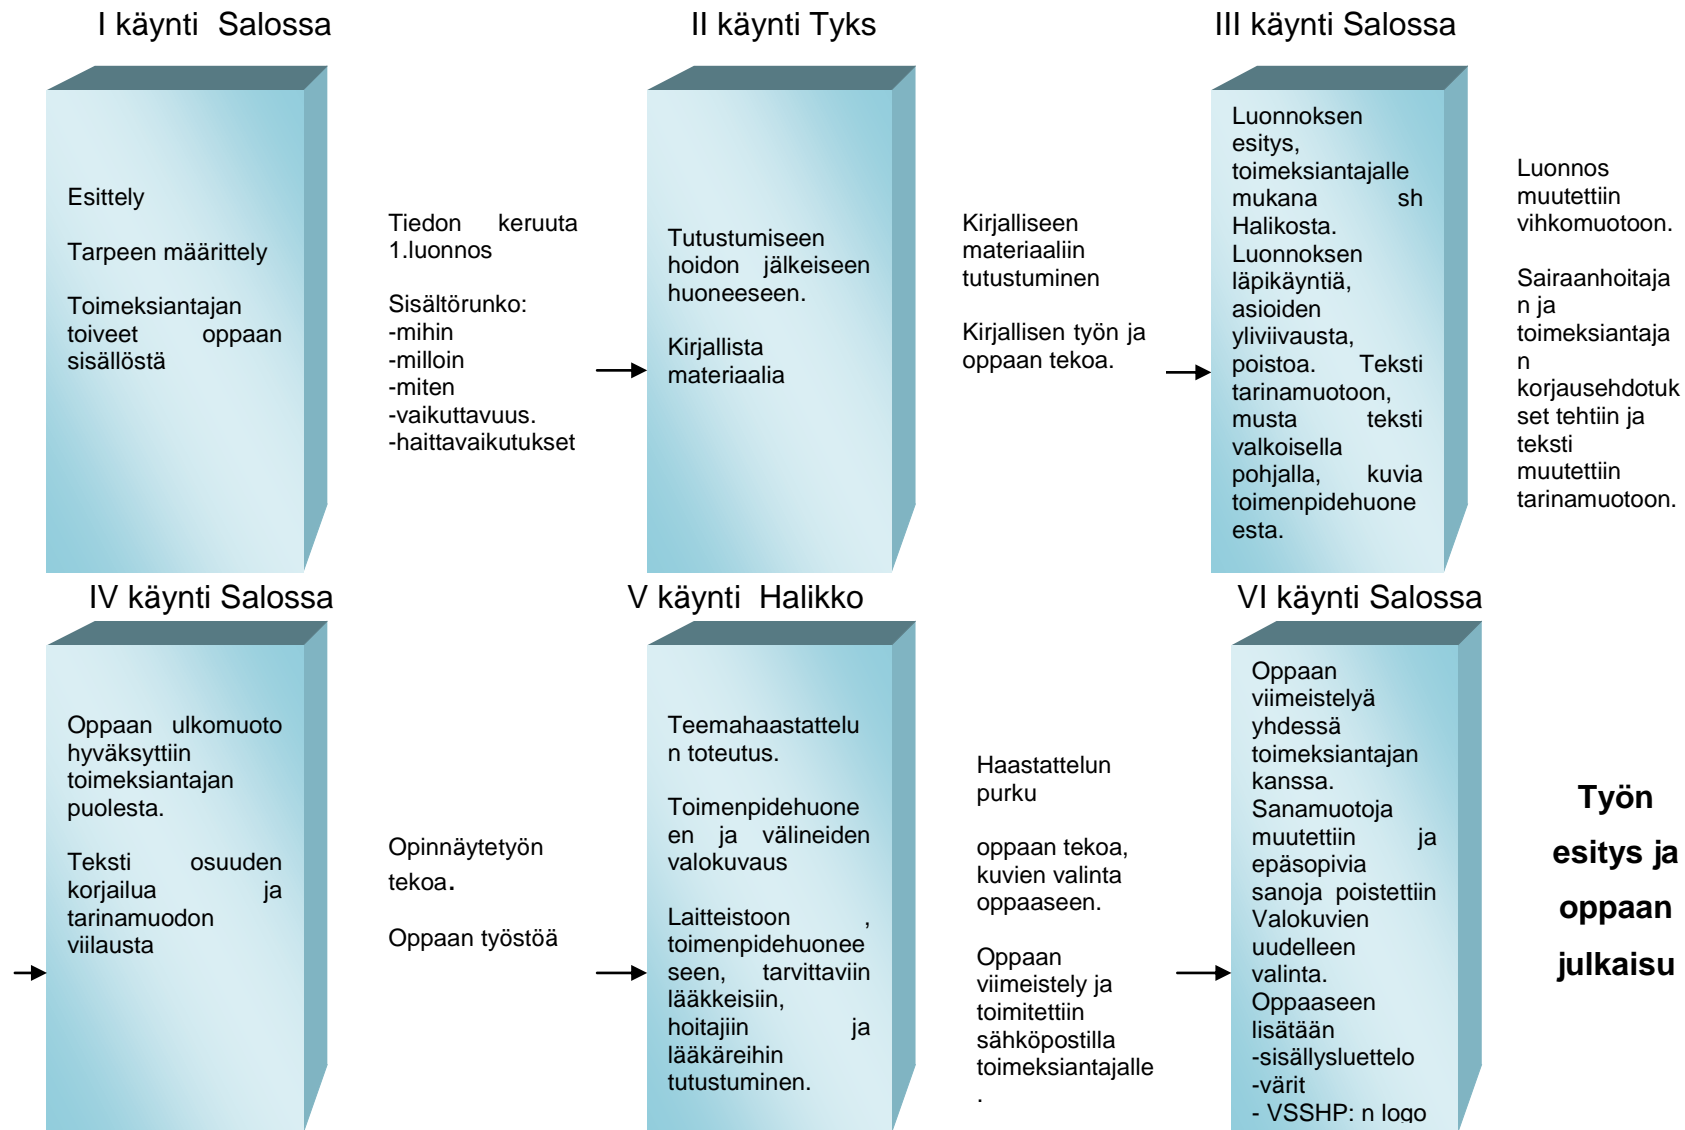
I käynti Salossa

Esittely

Tarpeen määrittely

Toimeksiantajan toiveet oppaan sisällöstä

Tiedon keruuta 1.luonnos

Sisältörunko:
-mihin
-milloin
-miten
-vaikuttavuus.
-haittavaikutukset

II käynti Tyks

Tutustumiseen hoidon jälkeiseen huoneeseen.

Kirjallista materiaalia

Kirjalliseen materiaaliin tutustuminen

Kirjallisen työn ja oppaan tekoa.

III käynti Salossa

Luonnoksen esitys, toimeksiantajalle mukana sh Halikosta. Luonnoksen läpikäyntiä, asioiden yliviivausta, poistoa. Teksti tarinamuotoon, musta teksti valkoisella pohjalla, kuvia toimenpidehuone esta.

Luonnos muutettiin vihkomuotoon.

Sairaanhoitaja n ja toimeksiantaja n korjausehdotuk set tehtiin ja teksti muutettiin tarinamuotoon.

IV käynti Salossa

Oppaan ulkomuoto hyväksyttiin toimeksiantajan puolesta.

Teksti osuuden korjailua ja tarinamuodon viilausta

Opinnäytetyön tekoa.

Oppaan työstöä

V käynti Halikko

Teemahaastattelu n toteutus.

Toimenpidehuone en ja välineiden valokuvaus

Laitteistoon , toimenpidehuonee seen, tarvittaviin lääkkeisiin, hoitajiin ja lääkäreihin tutustuminen.

Haastattelun purku

oppaan tekoa, kuvien valinta oppaaseen.

Oppaan viimeistely ja toimitettiin sähköpostilla toimeksiantajalle .

VI käynti Salossa

Oppaan viimeistelyä yhdessä toimeksiantajan kanssa. Sanamuotoja muutettiin ja epäsopivia sanoja poistettiin Valokuvien uudelleen valinta. Oppaaseen lisätään
-sisällysluettelo
-värit
- VSSHP: n logo

Työn esitys ja oppaan julkaisu